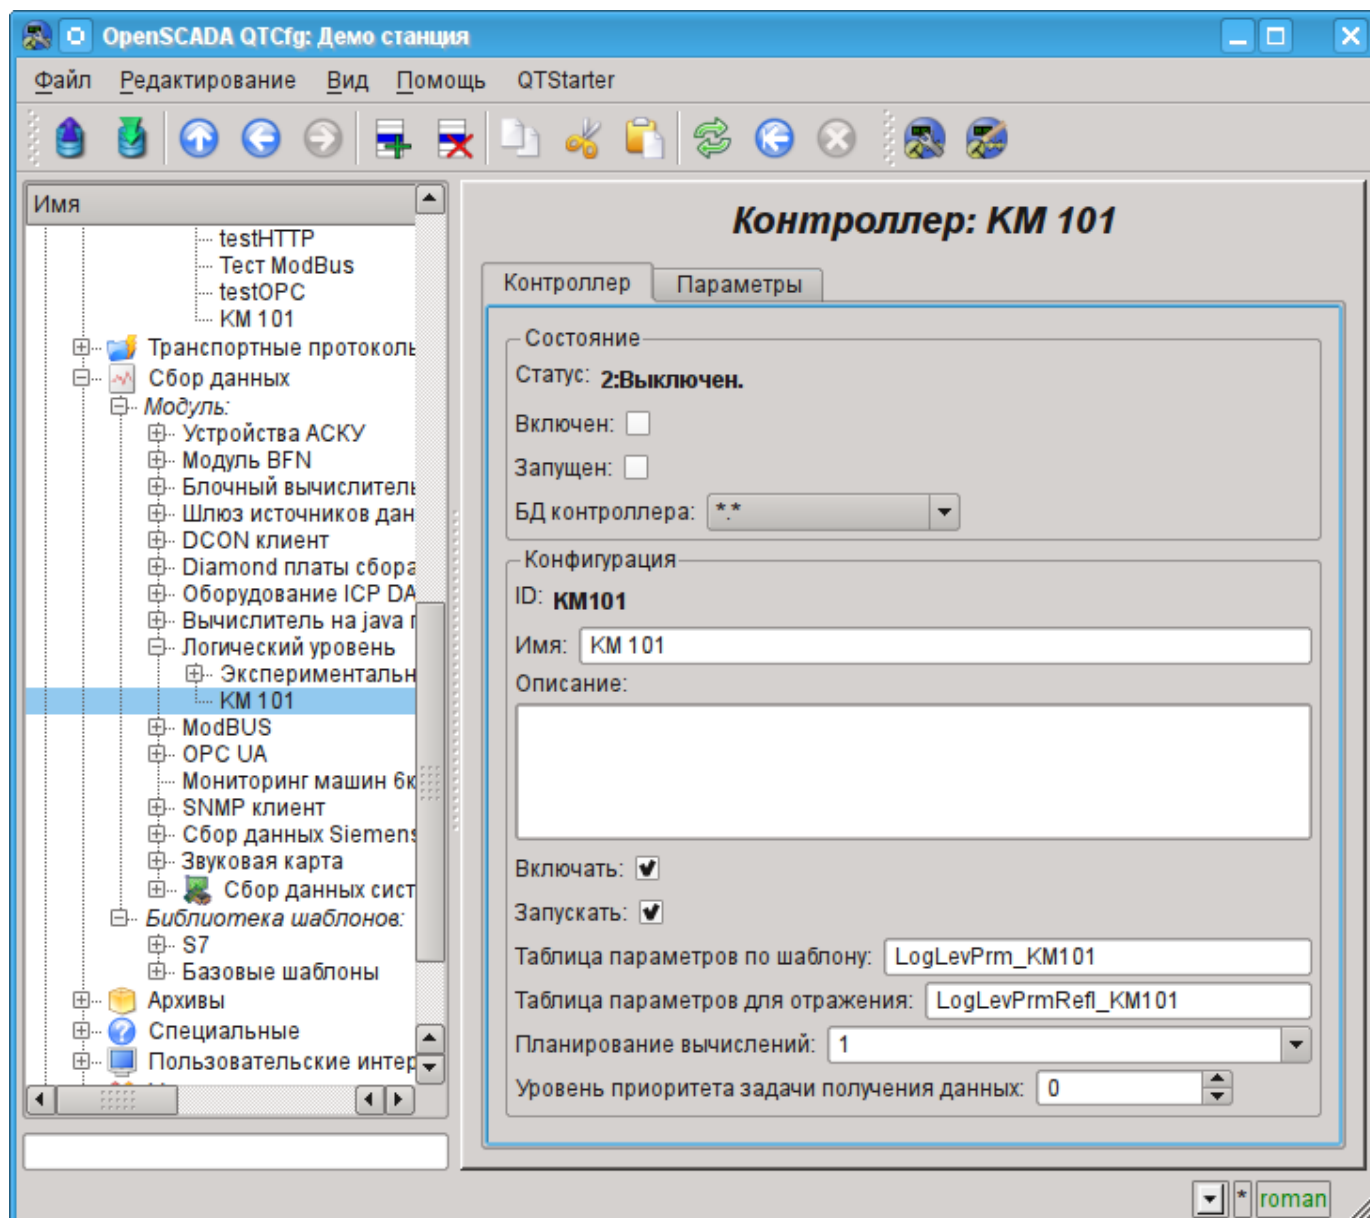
OpenSCADA QTCfg: Демо станция

Файл Редактирование Вид Помощь QTStarter

Имя
testHTTP
Тест ModBus
testOPC
KM 101
Транспортные протоколы
Сбор данных
Модуль:
Устройства АСКУ
Модуль BFN
Блочный вычислитель
Шлюз источников дан
DCON клиент
Diamond платы сбора
Оборудование ICP DA
Вычислитель на java
Логический уровень
Экспериментальн
KM 101
ModBUS
OPC UA
Мониторинг машин 6к
SNMP клиент
Сбор данных Siemens
Звуковая карта
Сбор данных сист
Библиотека шаблонов:
S7
Базовые шаблоны
Архивы
Специальные
Пользовательские интер

Контроллер: KM 101

Контроллер Параметры

Состояние
Статус: 2:Выключен.
Включен:
Запущен:
БД контроллера: *.*

Конфигурация
ID: KM101
Имя: KM 101
Описание:

Включать:
Запускать:
Таблица параметров по шаблону: LogLevPrm_KM101
Таблица параметров для отражения: LogLevPrmRefl_KM101
Планирование вычислений: 1
Уровень приоритета задачи получения данных: 0

* roman